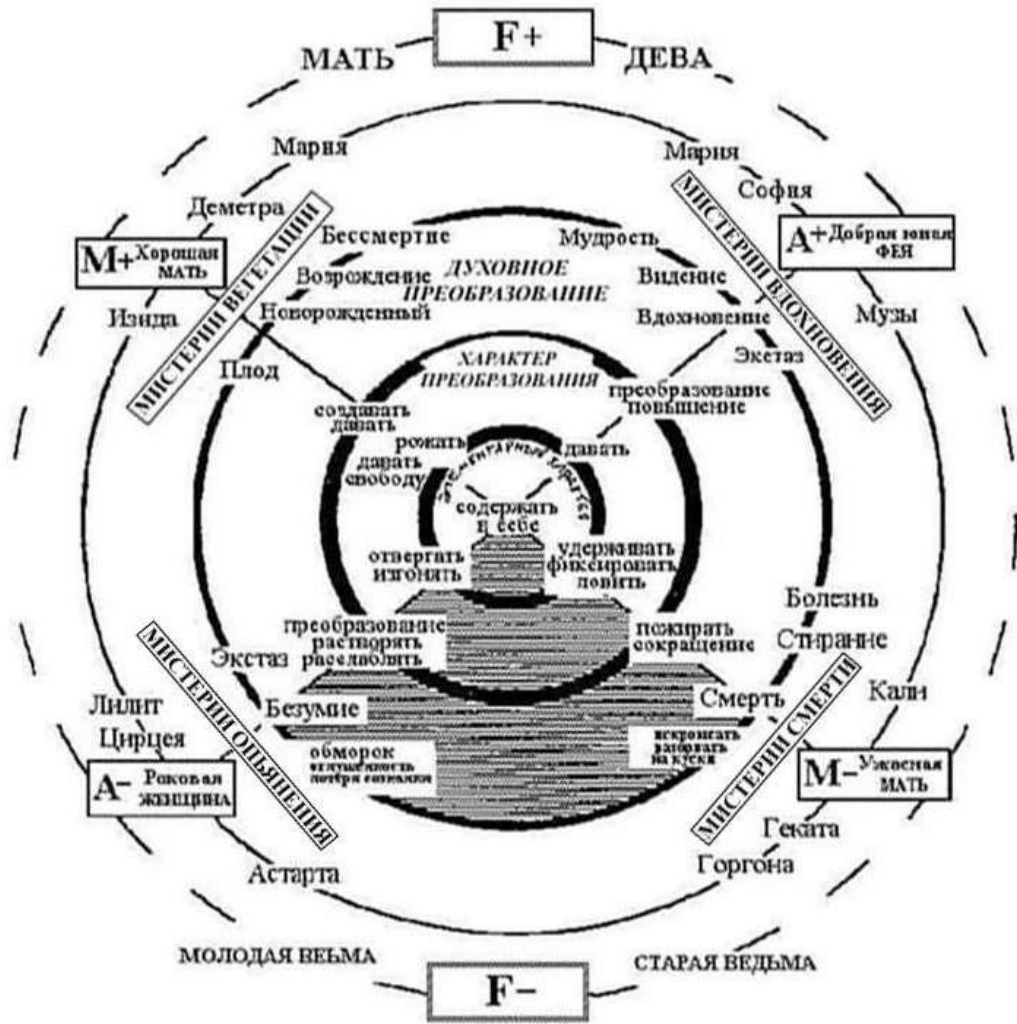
F+

МАТЬ

ДЕВА

Мария

Мария

Деметра

София

МИСТЕРИИ ВЕГЕТАЦИИ

МИСТЕРИИ ВДОХНОВЕНИЯ

M+ Хорошая МАТЬ

A+ Добрая юная ФЕЯ

Бессмертие

Мудрость

Возрождение

ДУХОВНОЕ ПРЕОБРАЗОВАНИЕ

Видение

Изида

Новорожденный

Вдохновение

Музы

Плод

ХАРАКТЕР ПРЕОБРАЗОВАНИЯ

Экстаз

создавать давать

преобразование повышение

рожать

давать

давать свободу

ЭЛЕМЕНТАРНЫЙ ХАРАКТЕР

содержать в себе

отвергать изгонять

удерживать фиксировать ловить

Болезнь

преобразование растворять расслаблять

пожирать сокращение

Стирание

Экстаз

МИСТЕРИИ ОПЬЯНЕНИЯ

МИСТЕРИИ СМЕРТИ

Кали

Лилит

Безумие

Смерть

Цирцея

обморок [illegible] потеря сознания

искромсать разорвать на куски

A- Роковая женщина

M- Ужасная МАТЬ

Геката

Астарта

Горгона

МОЛОДАЯ ВЕДЬМА

СТАРАЯ ВЕДЬМА

F-